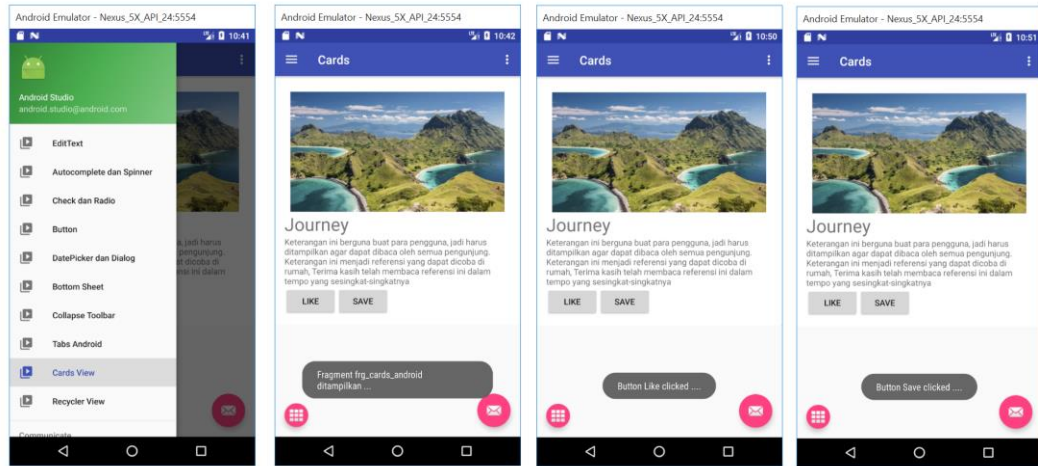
Android Emulator - Nexus_5X_API_24:5554

10:41

Android Studio
android.studio@android.com

EditText

Autocomplete dan Spinner

Check dan Radio

Button

DatePicker dan Dialog

Bottom Sheet

Collapse Toolbar

Tabs Android

Cards View

Recycler View

Communicate

a, jadi harus
pengunjung.
ba di
ensi ini dalam

Android Emulator - Nexus_5X_API_24:5554

10:42

Cards

Journey

Keterangan ini berguna buat para pengguna, jadi harus ditampilkan agar dapat dibaca oleh semua pengunjung. Keterangan ini menjadi referensi yang dapat dicoba di rumah, Terima kasih telah membaca referensi ini dalam tempo yang sesingkat-singkatnya

LIKE SAVE

Fragment frg_cards_android ditampilkan ...

Android Emulator - Nexus_5X_API_24:5554

10:50

Cards

Journey

Keterangan ini berguna buat para pengguna, jadi harus ditampilkan agar dapat dibaca oleh semua pengunjung. Keterangan ini menjadi referensi yang dapat dicoba di rumah, Terima kasih telah membaca referensi ini dalam tempo yang sesingkat-singkatnya

LIKE SAVE

Button Like clicked ....

Android Emulator - Nexus_5X_API_24:5554

10:51

Cards

Journey

Keterangan ini berguna buat para pengguna, jadi harus ditampilkan agar dapat dibaca oleh semua pengunjung. Keterangan ini menjadi referensi yang dapat dicoba di rumah, Terima kasih telah membaca referensi ini dalam tempo yang sesingkat-singkatnya

LIKE SAVE

Button Save clicked ....